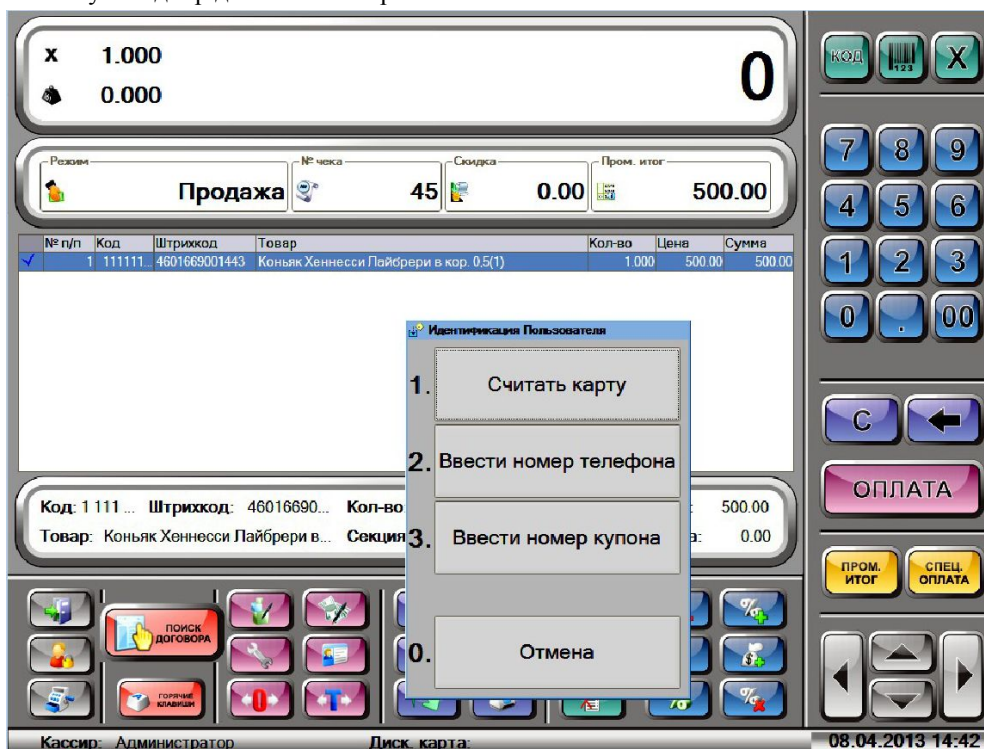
x 1.000
0.000

0

КОД
123
X

Режим
Продажа
№ чека
45
Скидка
0.00
Пром. итог
500.00

7 8 9
4 5 6
1 2 3
0 . 00

| № п/п | Код | Штрихкод | Товар | Кол-во | Цена | Сумма |
|---|---|---|---|---|---|---|
| 1 | 111111... | 4601669001443 | Коньяк Хеннесси Лайбрери в кор. 0,5(1) | 1.000 | 500.00 | 500.00 |

Идентификация Пользователя
1. Считать карту
2. Ввести номер телефона
3. Ввести номер купона
0. Отмена

C

ОПЛАТА

Код: 1 111 ... Штрихкод: 46016690... Кол-во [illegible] 500.00
Товар: Коньяк Хеннесси Лайбрери в... Секция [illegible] 0.00

ПРОМ. ИТОГ
СПЕЦ. ОПЛАТА

ПОИСК ДОГОВОРА
ГОРЯЧИЕ КЛАВИШИ

Кассир: Администратор
Диск. карта:
08.04.2013 14:42